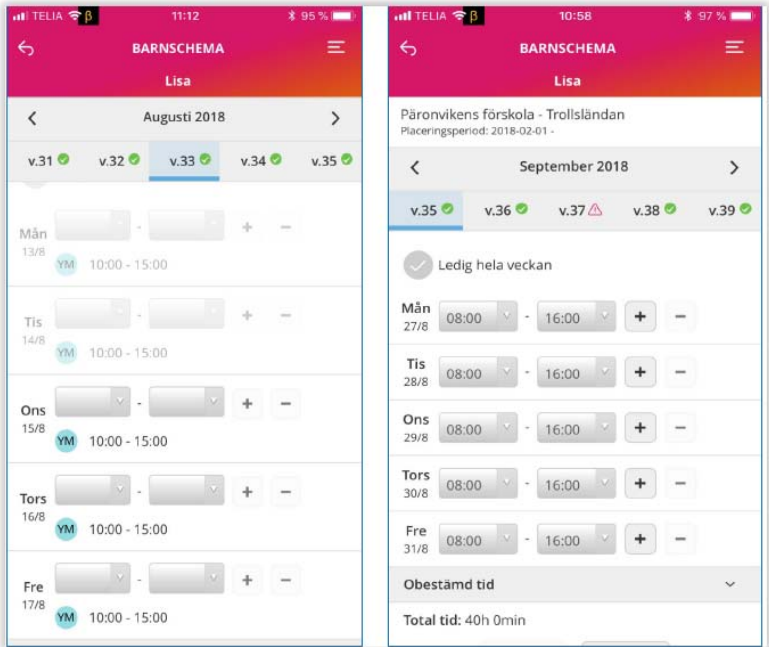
TELIA 11:12 95 %

BARNSCHEMA

Lisa

Augusti 2018

v.31 v.32 v.33 v.34 v.35

Mån 13/8 - + −
YM 10:00 - 15:00

Tis 14/8 - + −
YM 10:00 - 15:00

Ons 15/8 - + −
YM 10:00 - 15:00

Tors 16/8 - + −
YM 10:00 - 15:00

Fre 17/8 - + −
YM 10:00 - 15:00

TELIA 10:58 97 %

BARNSCHEMA

Lisa

Päronvikens förskola - Trollsländan
Placeringsperiod: 2018-02-01 -

September 2018

v.35 v.36 v.37 v.38 v.39

Ledig hela veckan

Mån 27/8 08:00 - 16:00 + −

Tis 28/8 08:00 - 16:00 + −

Ons 29/8 08:00 - 16:00 + −

Tors 30/8 08:00 - 16:00 + −

Fre 31/8 08:00 - 16:00 + −

Obestämd tid

Total tid: 40h 0min